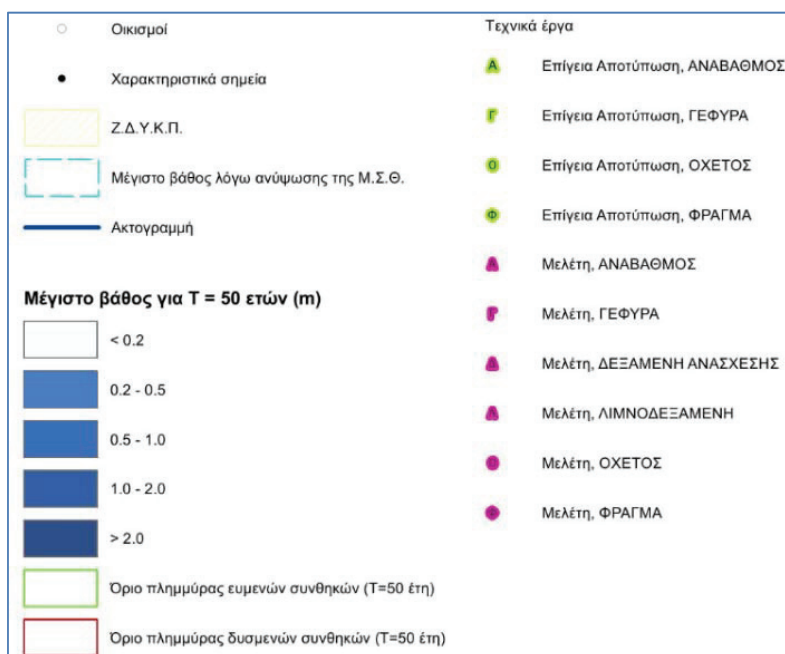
Οικισμοί

Χαρακτηριστικά σημεία

Ζ.Δ.Υ.Κ.Π.

Μέγιστο βάθος λόγω ανύψωσης της Μ.Σ.Θ.

Ακτογραμμή

Μέγιστο βάθος για Τ = 50 ετών (m)

< 0.2

0.2 - 0.5

0.5 - 1.0

1.0 - 2.0

> 2.0

Όριο πλημμύρας ευμενών συνθηκών (Τ=50 έτη)

Όριο πλημμύρας δυσμενών συνθηκών (Τ=50 έτη)

Τεχνικά έργα

Α Επίγεια Αποτύπωση, ΑΝΑΒΑΘΜΟΣ

Γ Επίγεια Αποτύπωση, ΓΕΦΥΡΑ

Ο Επίγεια Αποτύπωση, ΟΧΕΤΟΣ

Φ Επίγεια Αποτύπωση, ΦΡΑΓΜΑ

Α Μελέτη, ΑΝΑΒΑΘΜΟΣ

Γ Μελέτη, ΓΕΦΥΡΑ

Δ Μελέτη, ΔΕΞΑΜΕΝΗ ΑΝΑΣΧΕΣΗΣ

Λ Μελέτη, ΛΙΜΝΟΔΕΞΑΜΕΝΗ

Ο Μελέτη, ΟΧΕΤΟΣ

Φ Μελέτη, ΦΡΑΓΜΑ